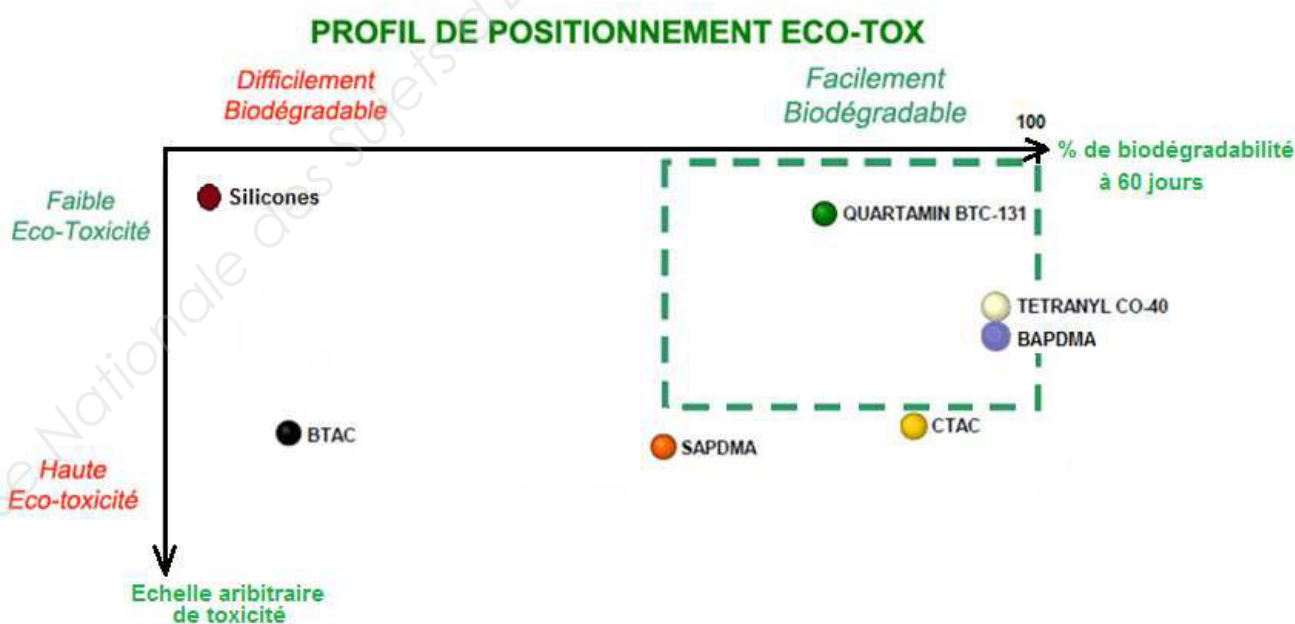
PROFIL DE POSITIONNEMENT ECO-TOX

Difficilement Biodégradable

Facilement Biodégradable

100

% de biodégradabilité à 60 jours

Faible Eco-Toxicité

Silicones

QUARTAMIN BTC-131

TETRANYL CO-40

BAPDMA

BTAC

CTAC

SAPDMA

Haute Eco-toxicité

Echelle aribitraire de toxicité

Banque Nationale des Sujets d'Examen